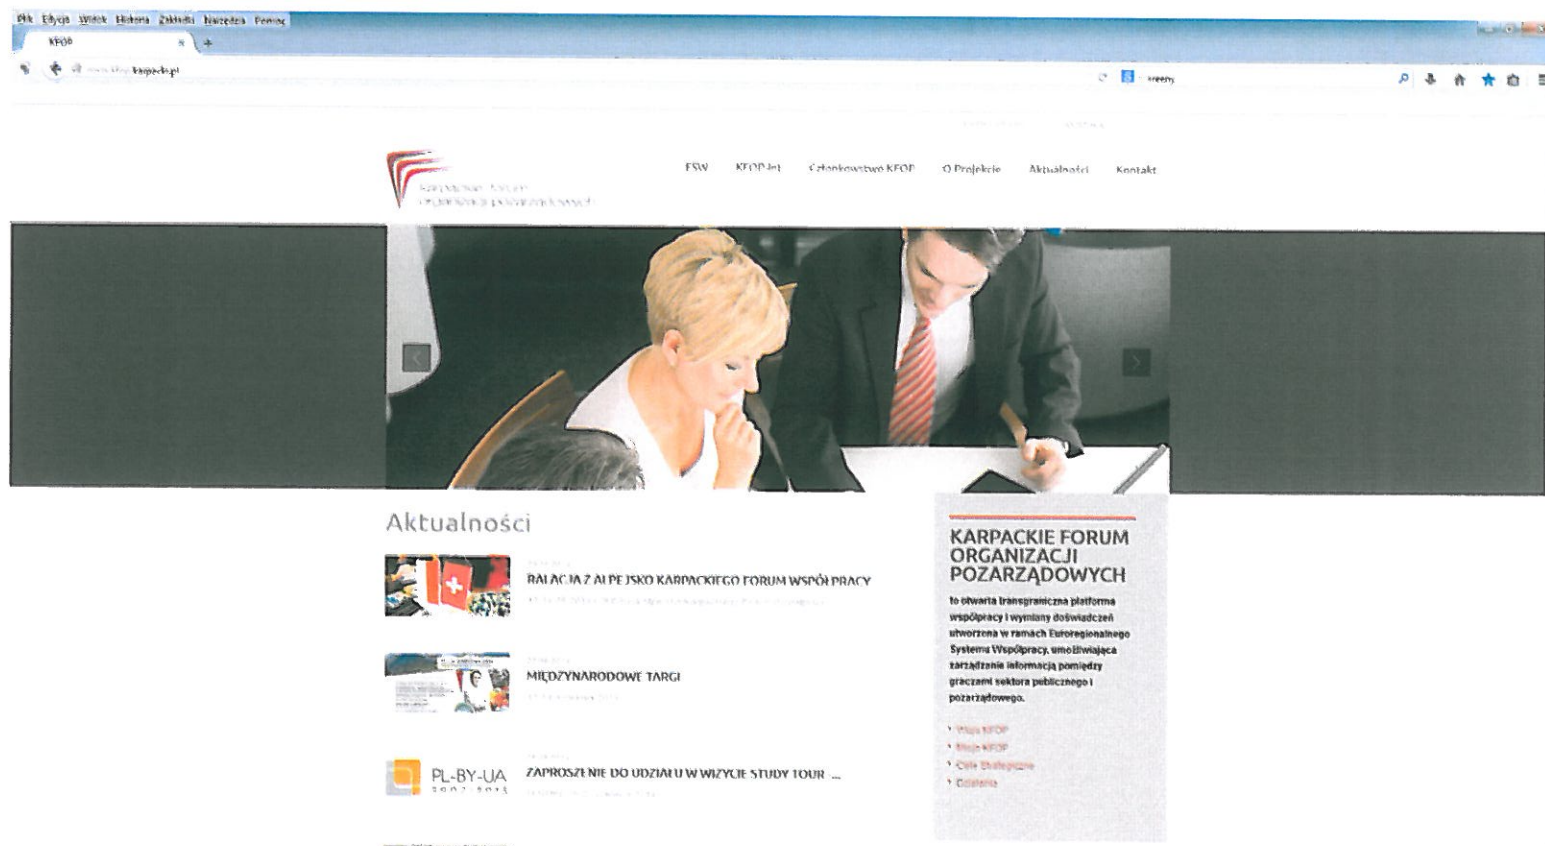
Plik Edycja Widok Historia Zakładki Narzędzia Pomoc

KFOP

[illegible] karpacko.pl

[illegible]

ESW KFOP.Jet Członkowstwo KFOP O Projekcie Aktualności Kontakt

Karpackie Forum Organizacji Pozarządowych

Aktualności

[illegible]
RALACJA Z ALPEJSKO KARPACKIEGO FORUM WSPÓŁPRACY
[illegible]

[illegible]
MIĘDZYNARODOWE TARGI
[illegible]

PL-BY-UA
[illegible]
ZAPROSZENIE DO UDZIAŁU W WIZYCIE STUDY TOUR ...
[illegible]

KARPACKIE FORUM ORGANIZACJI POZARZĄDOWYCH

to otwarta transgraniczna platforma współpracy i wymiany doświadczeń utworzona w ramach Euroregionalnego Systemu Współpracy, umożliwiająca zarządzanie informacją pomiędzy graczami sektora publicznego i pozarządowego.

• Wizja KFOP
• Misja KFOP
• Cele Strategiczne
• Działania